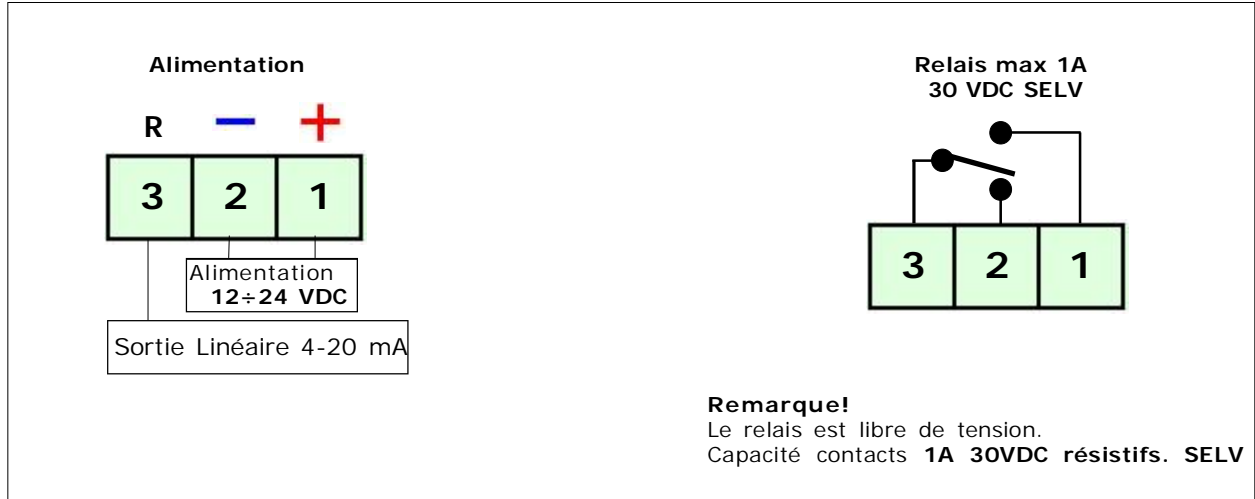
Alimentation

R − +

3 2 1

Alimentation
12÷24 VDC

Sortie Linéaire 4-20 mA

Relais max 1A
30 VDC SELV

3 2 1

**Remarque!**
Le relais est libre de tension.
Capacité contacts **1A 30VDC résistifs. SELV**